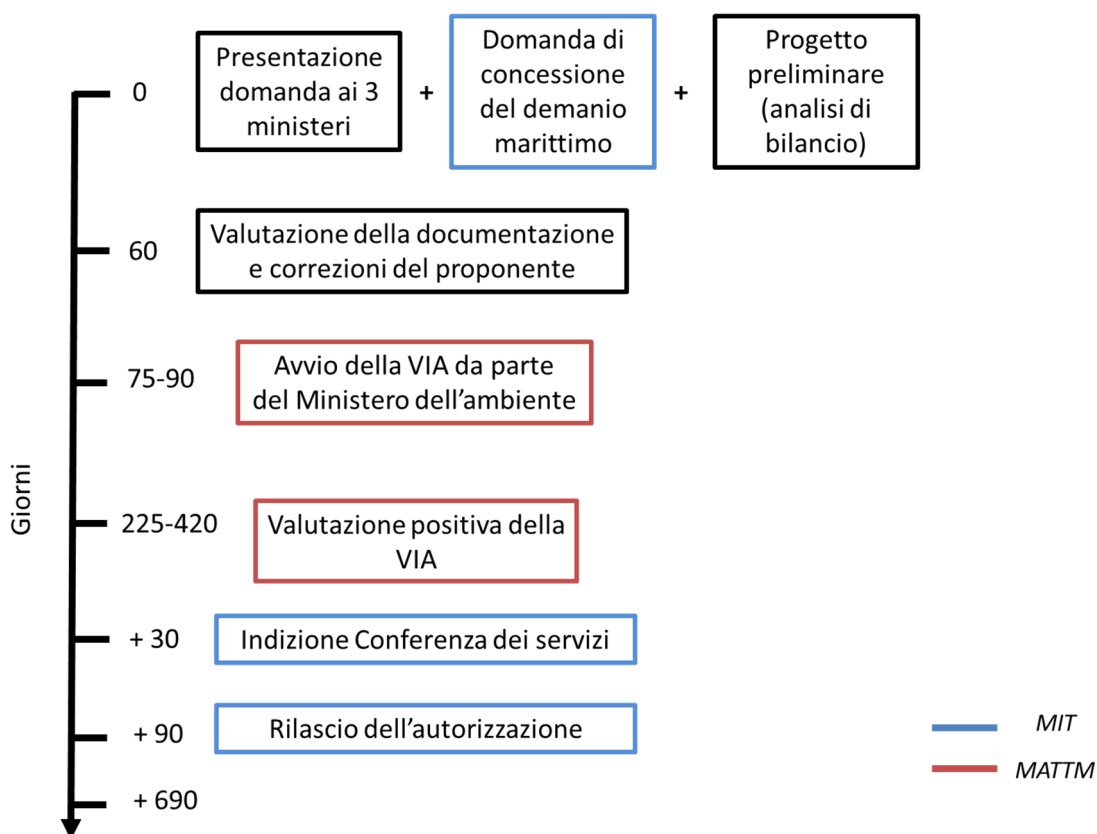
Giorni

0

Presentazione domanda ai 3 ministeri + Domanda di concessione del demanio marittimo + Progetto preliminare (analisi di bilancio)

60

Valutazione della documentazione e correzioni del proponente

75-90

Avvio della VIA da parte del Ministero dell’ambiente

225-420

Valutazione positiva della VIA

+ 30

Indizione Conferenza dei servizi

+ 90

Rilascio dell’autorizzazione

+ 690

MIT

MATTM